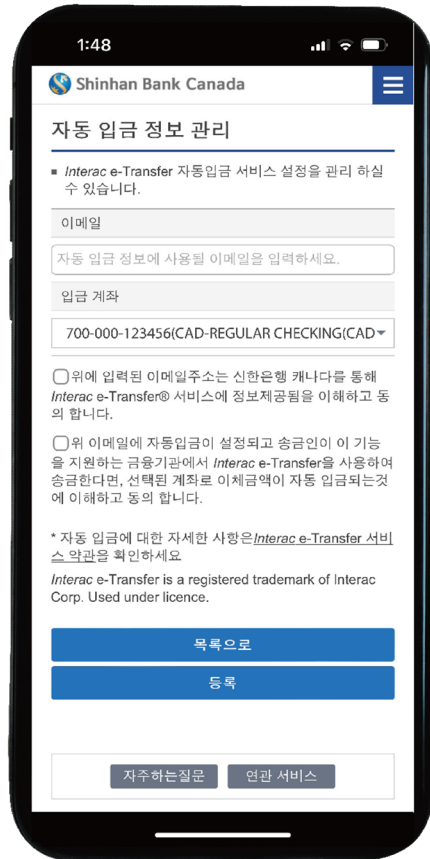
1:48

Shinhan Bank Canada

자동 입금 정보 관리

■ Interac e-Transfer 자동입금 서비스 설정을 관리 하실 수 있습니다.

이메일

자동 입금 정보에 사용될 이메일을 입력하세요.

입금 계좌

700-000-123456(CAD-REGULAR CHECKING(CAD

위에 입력된 이메일주소는 신한은행 캐나다를 통해 Interac e-Transfer® 서비스에 정보제공됨을 이해하고 동의 합니다.

위 이메일에 자동입금이 설정되고 송금인이 이 기능을 지원하는 금융기관에서 Interac e-Transfer을 사용하여 송금한다면, 선택된 계좌로 이체금액이 자동 입금되는것에 이해하고 동의 합니다.

* 자동 입금에 대한 자세한 사항은Interac e-Transfer 서비스 약관을 확인하세요

Interac e-Transfer is a registered trademark of Interac Corp. Used under licence.

목록으로

등록

자주하는질문 연관 서비스